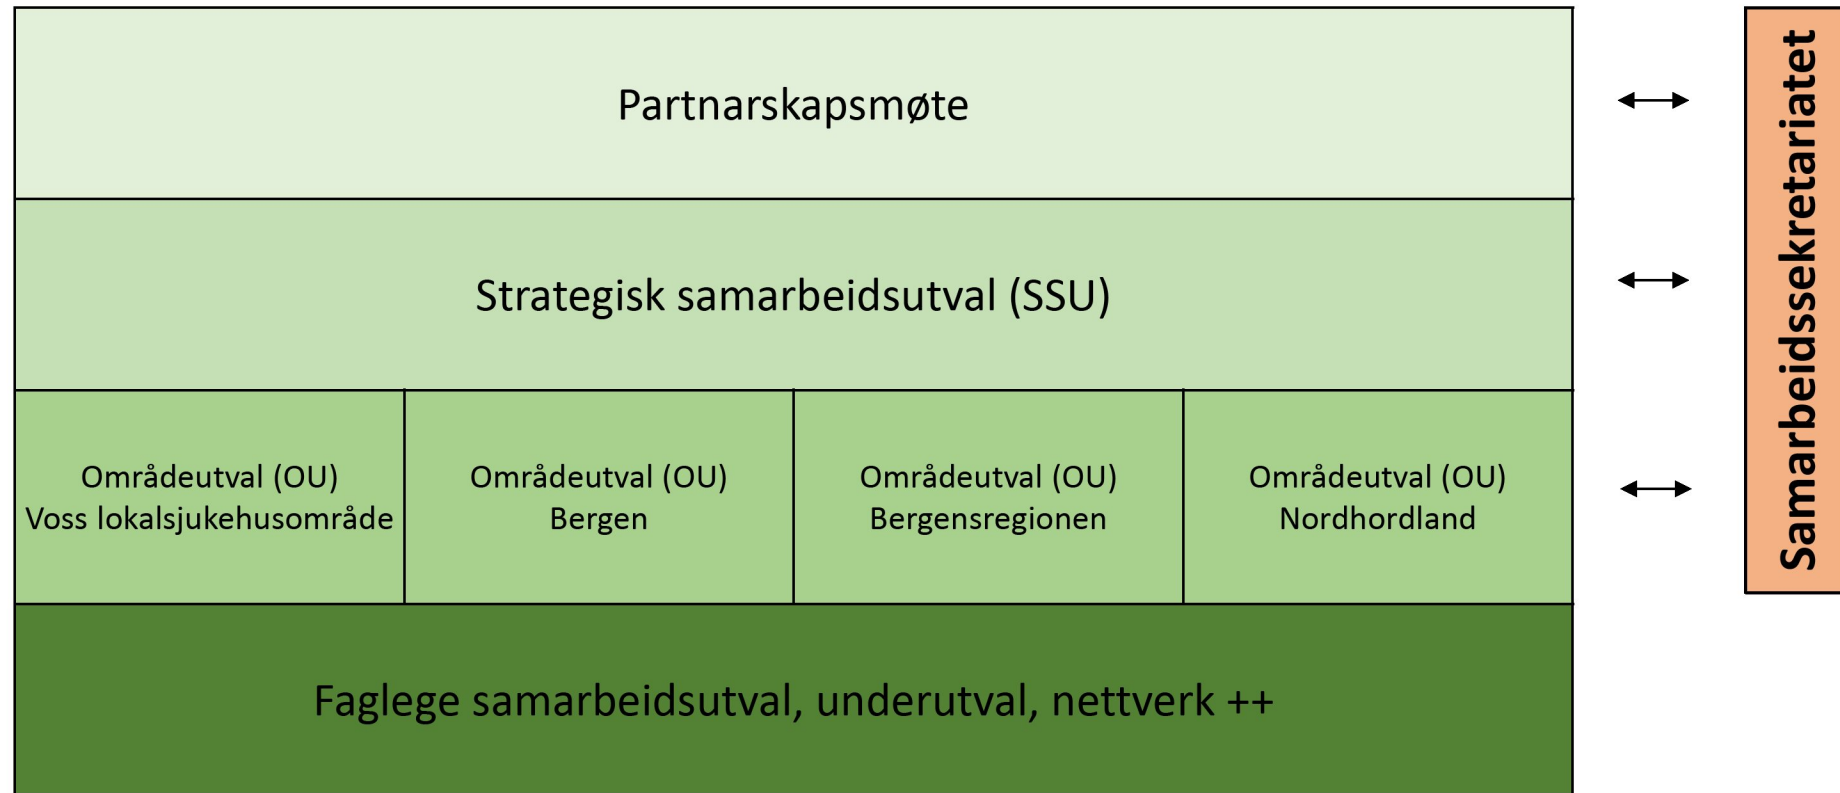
Partnarskapsmøte

Strategisk samarbeidsutval (SSU)

Områdeutval (OU)
Voss lokalsjukehusområde

Områdeutval (OU)
Bergen

Områdeutval (OU)
Bergensregionen

Områdeutval (OU)
Nordhordland

Faglege samarbeidsutval, underutval, nettverk ++

Samarbeidssekretariatet